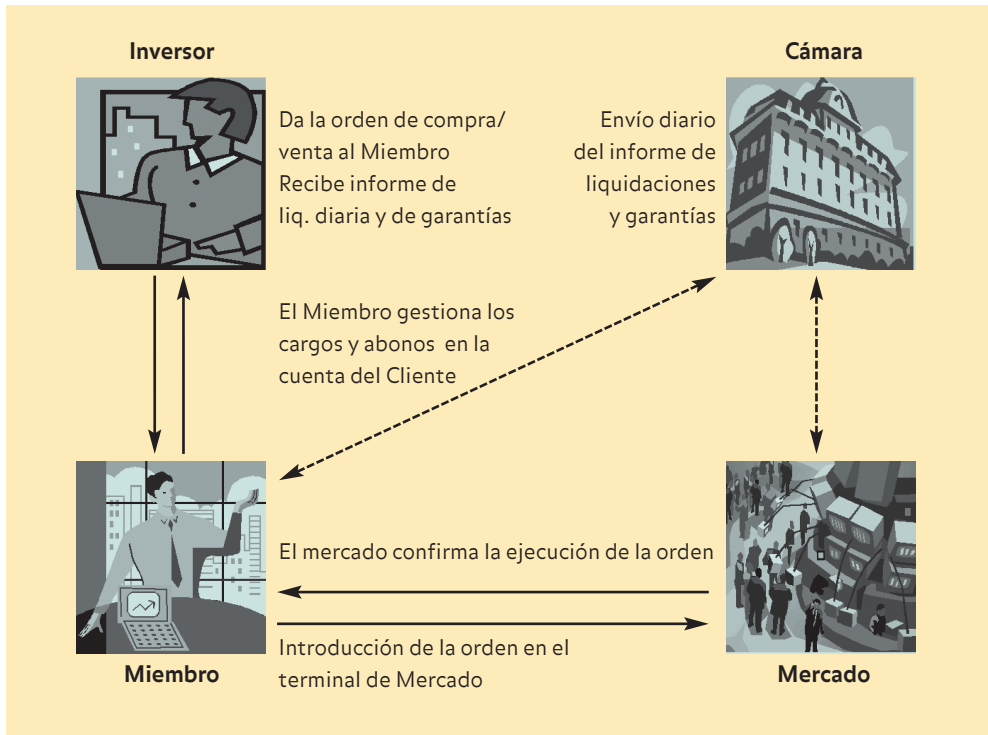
Inversor

Cámara

Da la orden de compra/ venta al Miembro
Recibe informe de liq. diaria y de garantías

Envío diario del informe de liquidaciones y garantías

El Miembro gestiona los cargos y abonos en la cuenta del Cliente

El mercado confirma la ejecución de la orden

Introducción de la orden en el terminal de Mercado

Miembro

Mercado